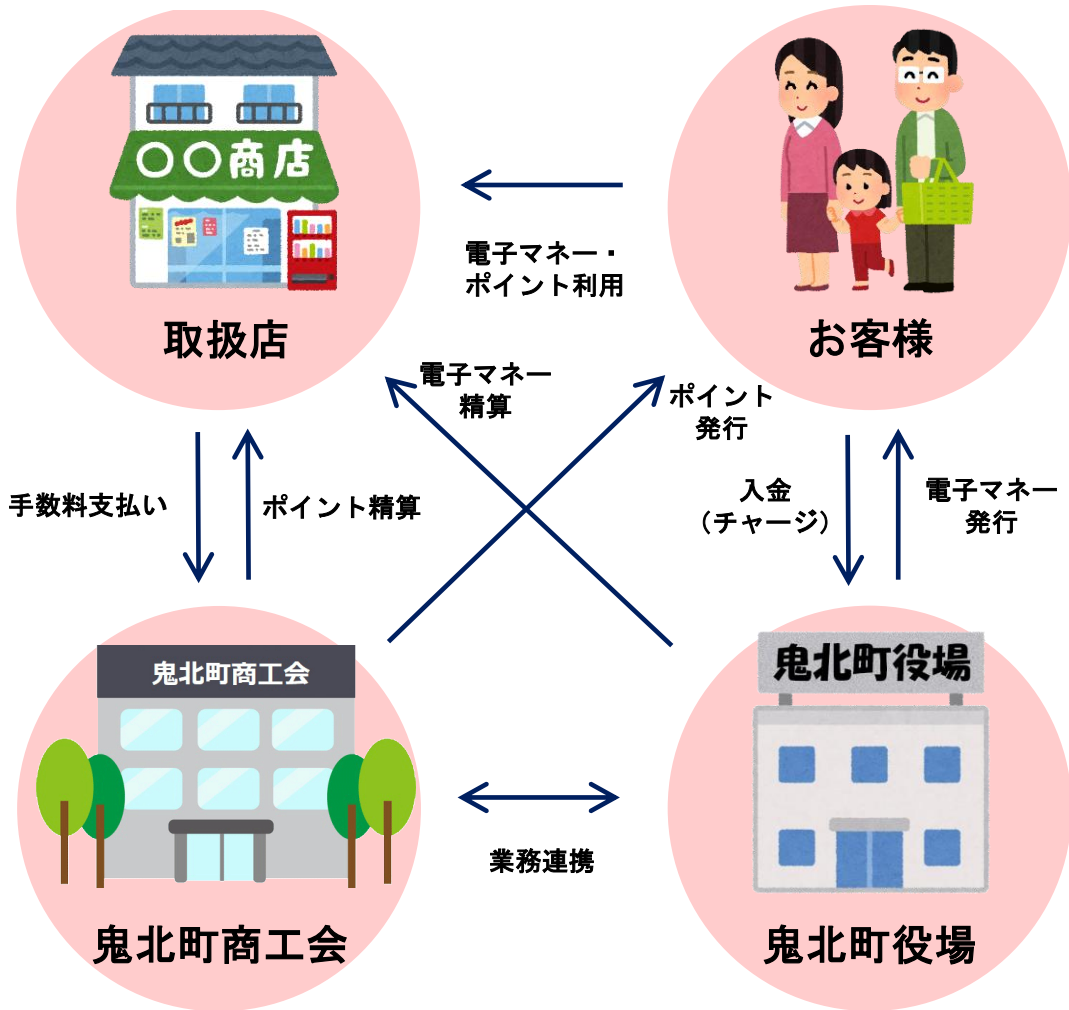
〇〇商店

取扱店

電子マネー・
ポイント利用

お客様

電子マネー
精算

ポイント
発行

手数料支払い

ポイント精算

入金
（チャージ）

電子マネー
発行

鬼北町商工会

鬼北町役場

業務連携

鬼北町商工会

鬼北町役場